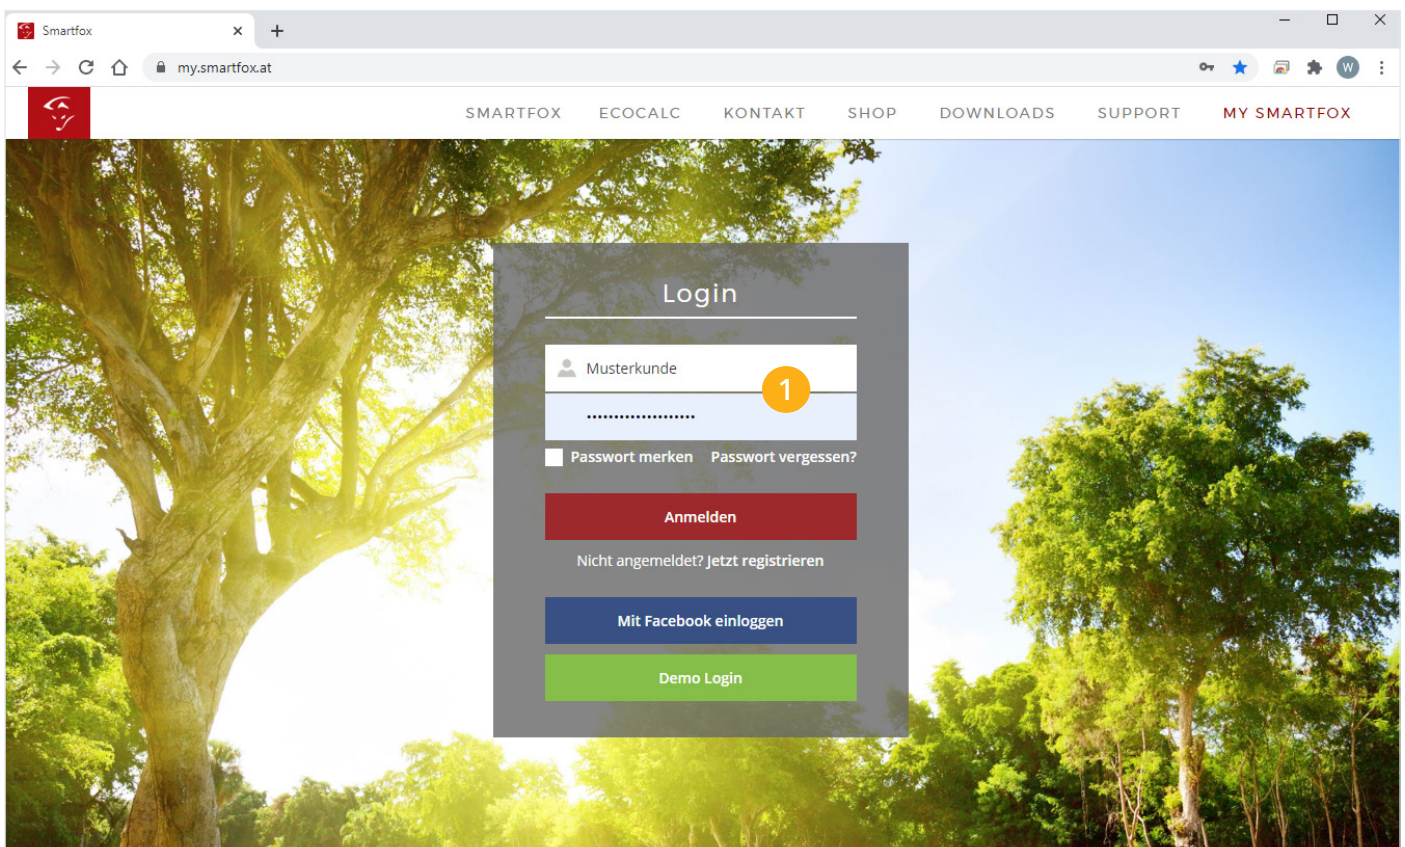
Smartfox

my.smartfox.at

W

SMARTFOX ECOCALC KONTAKT SHOP DOWNLOADS SUPPORT MY SMARTFOX

Login

Musterkunde

1

••••••••••••••••••••••

Passwort merken Passwort vergessen?

Anmelden

Nicht angemeldet? Jetzt registrieren

Mit Facebook einloggen

Demo Login